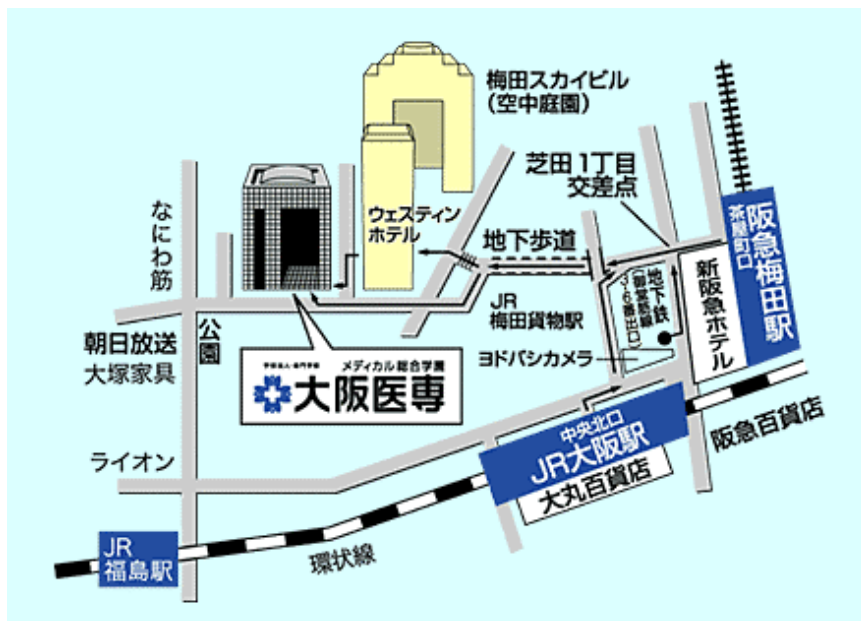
梅田スカイビル
(空中庭園)

芝田 1丁目
交差点

なにわ筋

ウェスティン
ホテル

地下歩道

阪急梅田駅
茶屋町口

新阪急ホテル

地下鉄
(御堂筋線
3・6番出口)

JR
梅田貨物駅

朝日放送

公園

大塚家具

メディカル総合学園
大阪医専

ヨドバシカメラ

中央北口
JR大阪駅

阪急百貨店

大丸百貨店

ライオン

JR
福島駅

環状線